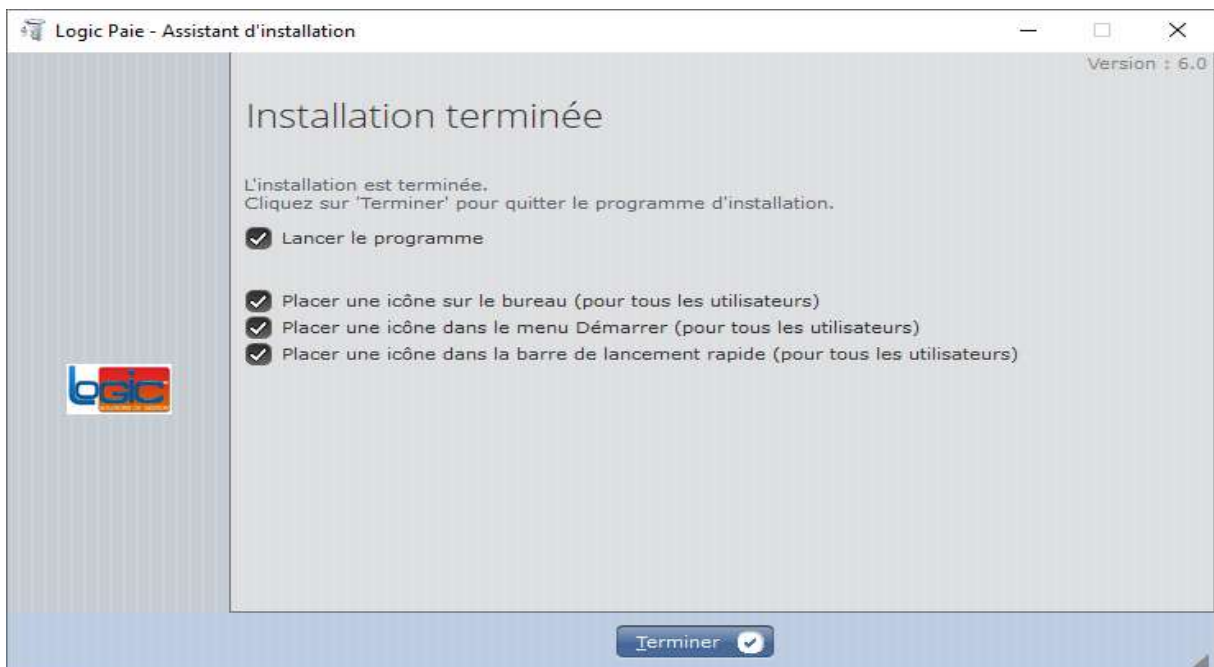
Logic Paie - Assistant d'installation

Version : 6.0

Installation terminée

L'installation est terminée.
Cliquez sur 'Terminer' pour quitter le programme d'installation.

Lancer le programme

Placer une icône sur le bureau (pour tous les utilisateurs)
Placer une icône dans le menu Démarrer (pour tous les utilisateurs)
Placer une icône dans la barre de lancement rapide (pour tous les utilisateurs)

logic

Terminer